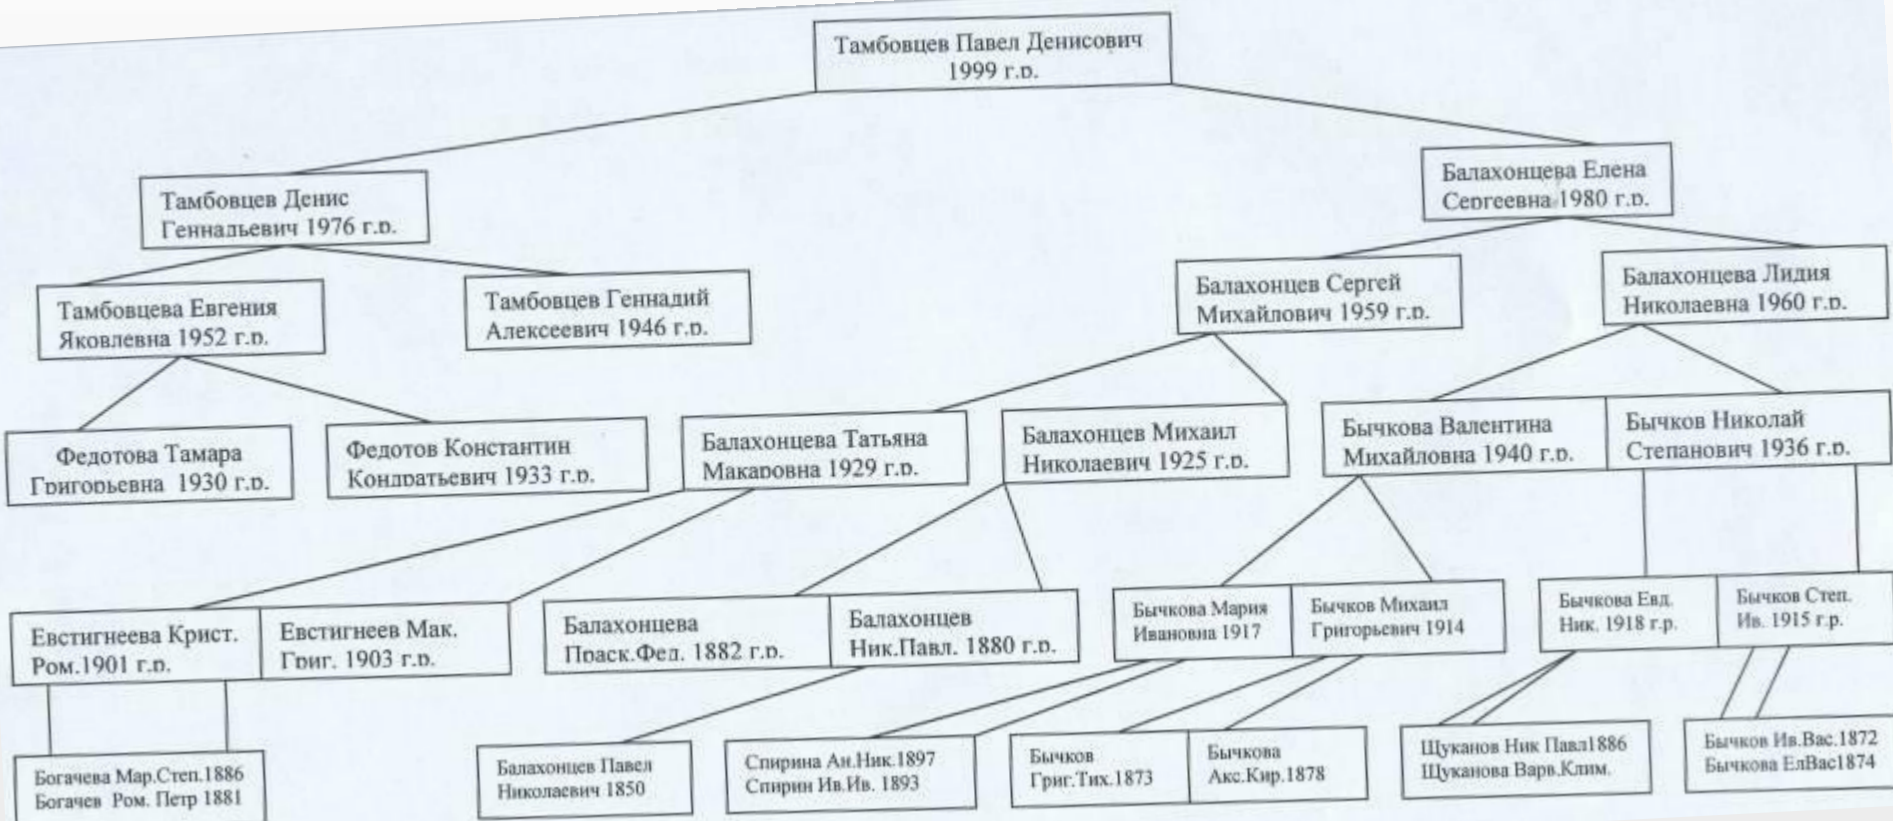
Тамбовцев Павел Денисович
1999 г.р.

Тамбовцев Денис Геннадьевич 1976 г.р.

Балахонцева Елена Сергеевна 1980 г.р.

Тамбовцева Евгения Яковлевна 1952 г.р.

Тамбовцев Геннадий Алексеевич 1946 г.р.

Балахонцев Сергей Михайлович 1959 г.р.

Балахонцева Лидия Николаевна 1960 г.р.

Федотова Тамара Григорьевна 1930 г.р.

Федотов Константин Кондратьевич 1933 г.р.

Балахонцева Татьяна Макаровна 1929 г.р.

Балахонцев Михаил Николаевич 1925 г.р.

Бычкова Валентина Михайловна 1940 г.р.

Бычков Николай Степанович 1936 г.р.

Евстигнеева Крист. Ром.1901 г.р.

Евстигнеев Мак. Григ. 1903 г.р.

Балахонцева Праск.Фед. 1882 г.р.

Балахонцев Ник.Павл. 1880 г.р.

Бычкова Мария Ивановна 1917

Бычков Михаил Григорьевич 1914

Бычкова Евд. Ник. 1918 г.р.

Бычков Степ. Ив. 1915 г.р.

Богачева Мар.Степ.1886
Богачев Ром. Петр 1881

Балахонцев Павел Николаевич 1850

Спирина Ан.Ник.1897
Спирин Ив.Ив. 1893

Бычков Григ.Тих.1873

Бычкова Акс.Кир.1878

Щуканов Ник Павл1886
Щуканова Варв.Клим.

Бычков Ив.Вас.1872
Бычкова ЕлВас1874